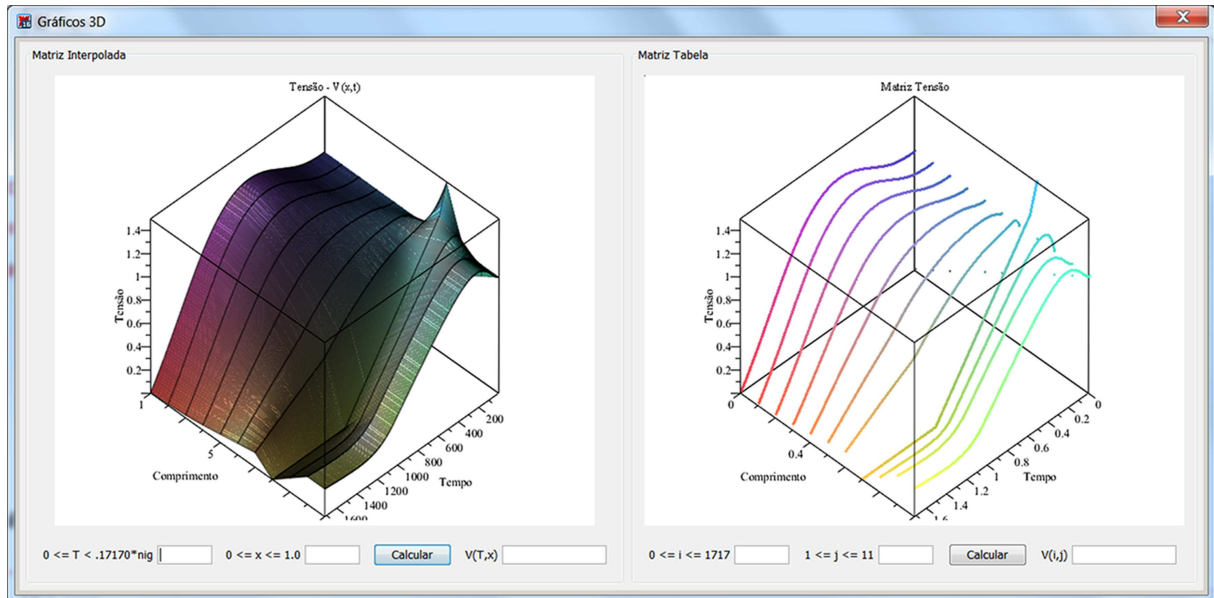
Gráficos 3D

Matriz Interpolada

Tensão - V(x,t)

1.4
1.2
1
0.8
0.6
0.4
0.2

Tensão

1
5
Comprimento

200
400
600
800
1000
1200
1400
1600
Tempo

0 <= T < .17170*nig
0 <= x <= 1.0
Calcular
V(T,x)

Matriz Tabela

Matriz Tensão

1.4
1.2
1
0.8
0.6
0.4
0.2

Tensão

0
0.4
Comprimento

0
0.2
0.4
0.6
0.8
1
1.2
1.4
1.6
Tempo

0 <= i <= 1717
1 <= j <= 11
Calcular
V(i,j)